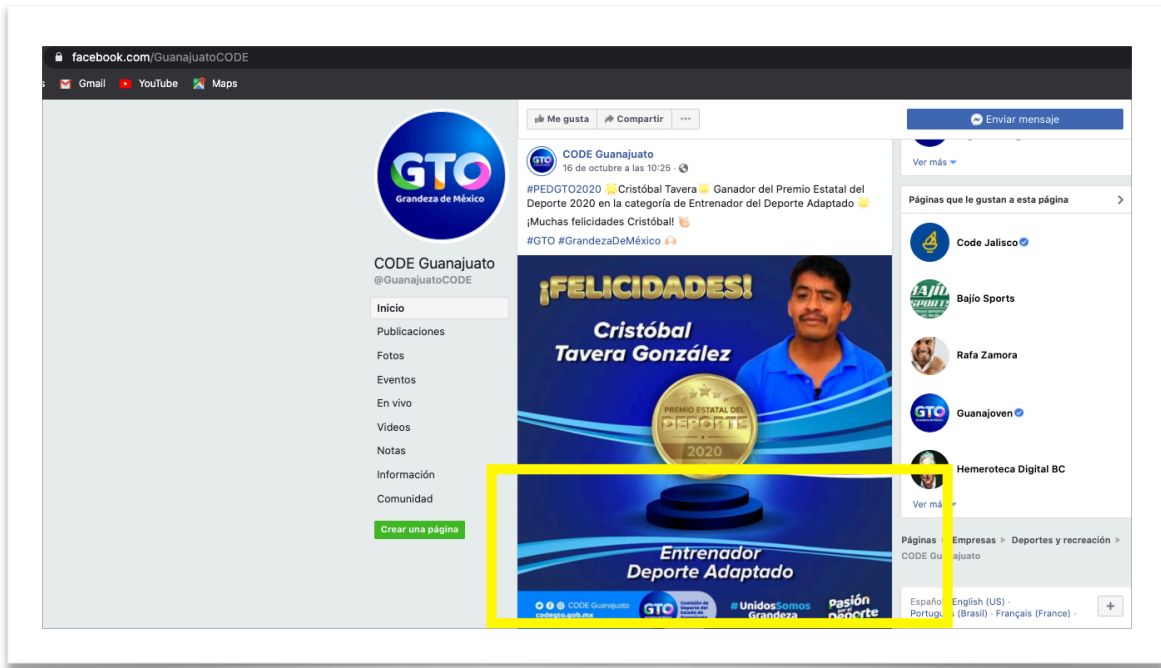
facebook.com/GuanajuatoCODE

Gmail YouTube Maps

GTO
Grandeza de México

CODE Guanajuato
@GuanajuatoCODE

Inicio
Publicaciones
Fotos
Eventos
En vivo
Videos
Notas
Información
Comunidad

Crear una página

Me gusta Compartir ···

CODE Guanajuato
16 de octubre a las 10:25 ·

#PEDGTO2020 🌟Cristóbal Tavera🌟 Ganador del Premio Estatal del Deporte 2020 en la categoría de Entrenador del Deporte Adaptado 🌟
¡Muchas felicidades Cristóbal! 👏
#GTO #GrandezaDeMéxico 🙌

¡FELICIDADES!
Cristóbal Tavera González
PREMIO ESTATAL DEL DEPORTE
2020
Entrenador Deporte Adaptado
CODE Guanajuato codegto.gob.mx
GTO
#UnidosSomos Grandeza
Pasión por el Deporte

Enviar mensaje

Ver más

Páginas que le gustan a esta página
Code Jalisco
Bajío Sports
Rafa Zamora
Guanajoven
Hemeroteca Digital BC
Ver más

Páginas · Empresas · Deportes y recreación · CODE Guanajuato

Español · English (US) · Português (Brasil) · Français (France) ·